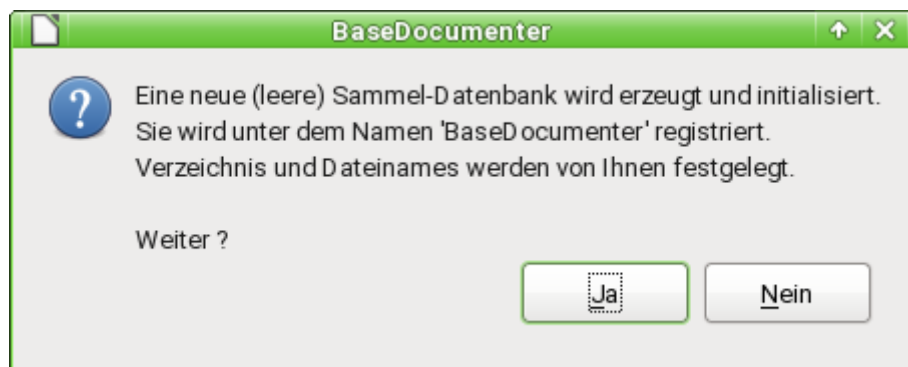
BaseDocumenter

?

Eine neue (leere) Sammel-Datenbank wird erzeugt und initialisiert. Sie wird unter dem Namen 'BaseDocumenter' registriert. Verzeichnis und Dateinames werden von Ihnen festgelegt.

Weiter ?

Ja

Nein